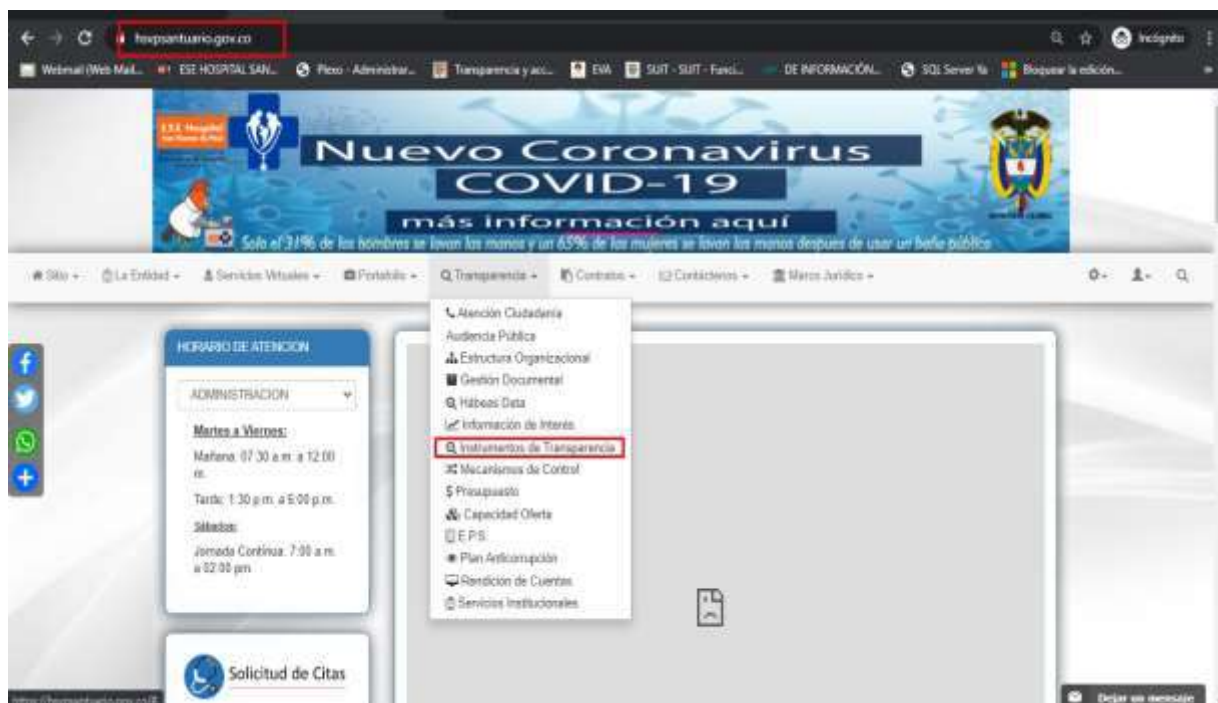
hsvpsantuario.gov.co

Incognito

Webmail (Web Mail... ESE HOSPITAL SAN... Plexo - Administrar... Transparencia y acc... EVA SUIT - SUIT - Funci... DE INFORMACIÓN... SQL Server % Bloquear la edición...

E.S.E. Hospital

Nuevo Coronavirus COVID-19

más información aquí

Solo el 31% de los hombres se lavan las manos y un 65% de las mujeres se lavan las manos despues de usar un baño público

Sitio - La Entidad - Servicios Virtuales - Portafolio - Transparencia - Contratos - Contactenos - Marco Jurídico -

HORARIO DE ATENCION

ADMINISTRACION

Martes a Viernes:

Mañana: 07:30 a.m. a 12:00 m.

Tarde: 1:30 p.m. a 6:00 p.m.

Sábados:

Jornada Continua: 7:00 a.m. a 02:00 pm.

Atención Ciudadania
Audiencia Pública
Estructura Organizacional
Gestión Documental
Hábeas Data
Información de Interés
Instrumentos de Transparencia
Mecanismos de Control
Presupuesto
Capacidad Oferta
E.P.S.
Plan Anticorrupción
Rendicion de Cuentas
Servicios Institucionales

Solicitud de Citas

https://hsvpsantuario.gov.co/#

Dejar un mensaje